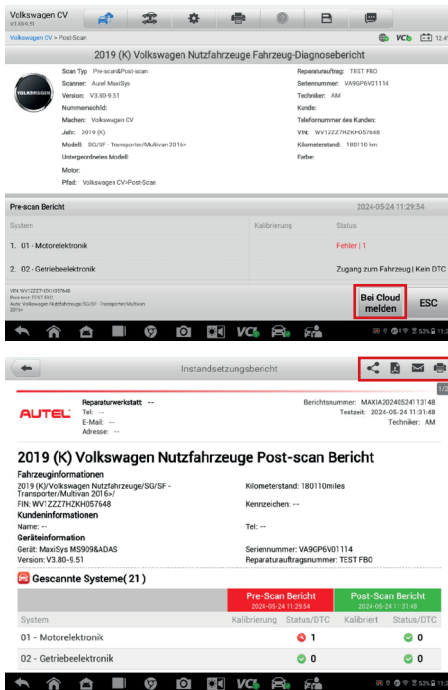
Volkswagen CV
V3.80-9.51

Volkswagen CV > Post-Scan

VCI 12:4

2019 (K) Volkswagen Nutzfahrzeuge Fahrzeug-Diagnosebericht

Scan Typ: Pre-scan&Post-scan
Scanner: Autel MaxiSys
Version: V3.80-9.51
Nummernschild:
Machen: Volkswagen CV
Jahr: 2019 (K)
Modell: SG/SF - Transporter/Multivan 2016>
Untergeordnetes Modell:
Motor:
Pfad: Volkswagen CV>Post-Scan

Reparaturwerkstatt: TEST FBO
Seriennummer: VA9GP6V01114
Techniker: AM
Kunde:
Telefonnummer des Kunden:
VIN: WV1ZZZ7HZKH057648
Kilometerstand: 180110 km
Farbe:

Pre-scan Bericht 2024-05-24 11:29:54

| System | Kalibrierung | Status |
|---|---|---|
| 1. 01 - Motorelektronik | | Fehler \| 1 |
| 2. 02 - Getriebeelektronik | | Zugang zum Fahrzeug \| Kein DTC |

VIN WV1ZZZ7HZKH057648
Post-test: TEST FBO
Auto: Volkswagen Nutzfahrzeuge/SG/SF - Transporter/Multivan 2016>

Bei Cloud melden
ESC

VCI 53%

Instandsetzungsbericht

1/2

AUTEL
Reparaturwerkstatt: --
Tel: --
E-Mail: --
Adresse: --

Berichtsnummer: MAXIA20240524113148
Testzeit: 2024-05-24 11:31:48
Techniker: AM

2019 (K) Volkswagen Nutzfahrzeuge Post-scan Bericht

Fahrzeuginformationen
2019 (K)/Volkswagen Nutzfahrzeuge/SG/SF - Transporter/Multivan 2016>/
FIN: WV1ZZZ7HZKH057648
Kilometerstand: 180110miles
Kennzeichen: --

Kundeninformationen
Name: --
Tel: --

Geräteinformation
Gerät: MaxiSys MS909&ADAS
Version: V3.80-9.51
Seriennummer: VA9GP6V01114
Reparaturauftragsnummer: TEST FBO

Gescannte Systeme( 21 )

| System | Pre-Scan Bericht 2024-05-24 11:29:54 Kalibrierung | Status/DTC | Post-Scan Bericht 2024-05-24 11:31:48 Kalibriert | Status/DTC |
|---|---|---|---|---|
| 01 - Motorelektronik | | 1 | | 0 |
| 02 - Getriebeelektronik | | 0 | | 0 |

VCI 53%